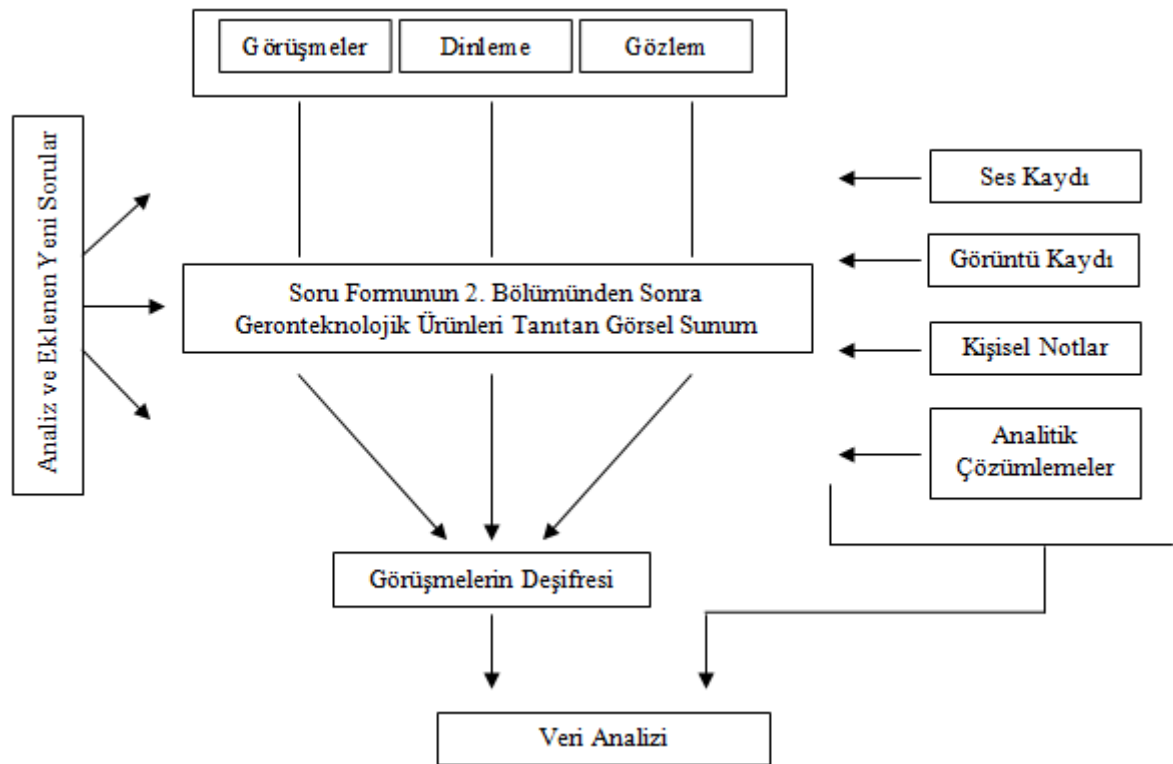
Görüşmeler

Dinleme

Gözlem

Analiz ve Eklenen Yeni Sorular

Ses Kaydı

Görüntü Kaydı

Soru Formunun 2. Bölümünden Sonra Geronteknolojik Ürünleri Tanıtan Görsel Sunum

Kişisel Notlar

Analitik Çözümlemeler

Görüşmelerin Deşifresi

Veri Analizi